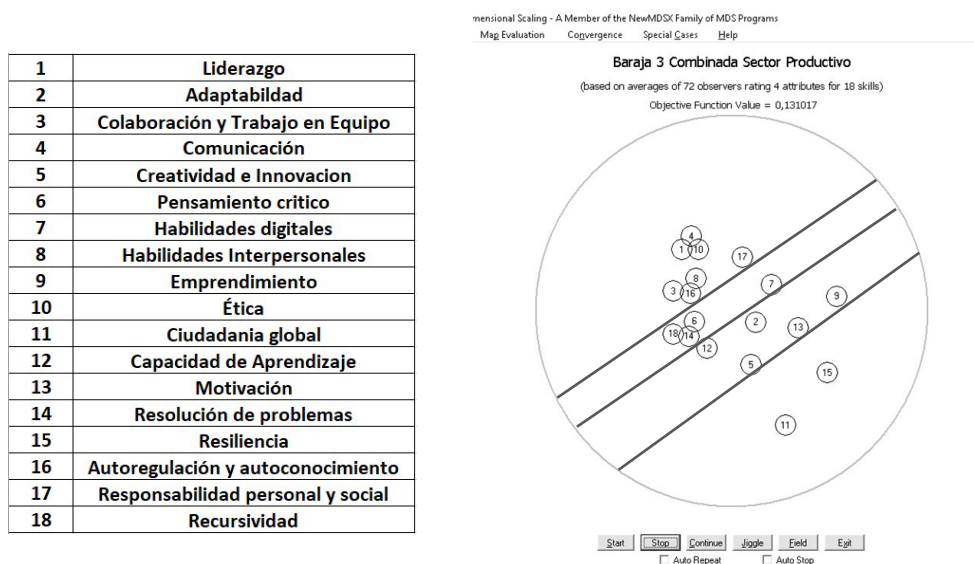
| 1 | Liderazgo |
|---|---|
| 2 | Adaptabilidad |
| 3 | Colaboración y Trabajo en Equipo |
| 4 | Comunicación |
| 5 | Creatividad e Innovacion |
| 6 | Pensamiento critico |
| 7 | Habilidades digitales |
| 8 | Habilidades Interpersonales |
| 9 | Emprendimiento |
| 10 | Ética |
| 11 | Ciudadania global |
| 12 | Capacidad de Aprendizaje |
| 13 | Motivación |
| 14 | Resolución de problemas |
| 15 | Resiliencia |
| 16 | Autoregulación y autoconocimiento |
| 17 | Responsabilidad personal y social |
| 18 | Recursividad |

mensional Scaling - A Member of the NewMDSX Family of MDS Programs

Map Evaluation Convergence Special Cases Help

Baraja 3 Combinada Sector Productivo

(based on averages of 72 observers rating 4 attributes for 18 skills)

Objective Function Value = 0,131017

4 1 10 17 8 7 3 16 9 6 2 13 18 14 12 5 15 11

Start Stop Continue Jiggle Field Exit

Auto Repeat Auto Stop